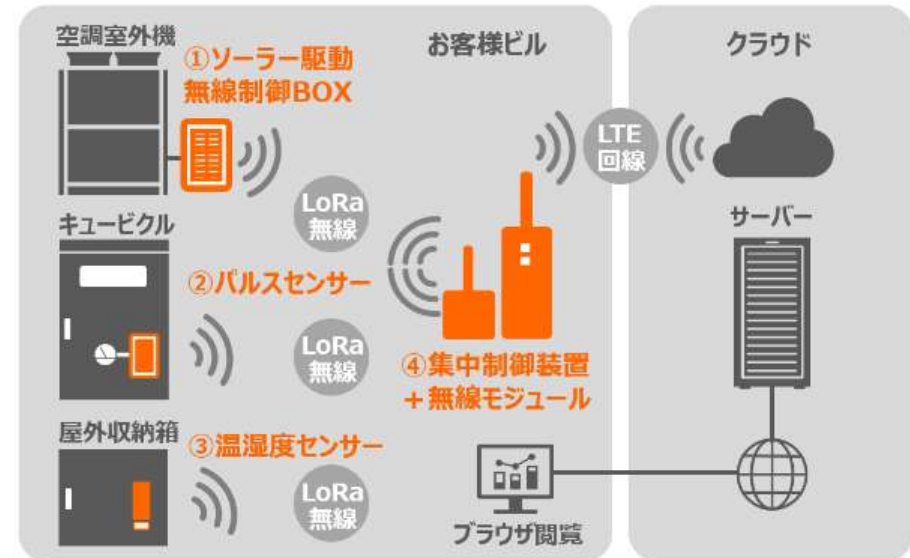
空調室外機

①ソーラー駆動
無線制御BOX

お客様ビル

クラウド

LTE
回線

LoRa
無線

キュービクル

サーバー

②パルスセンサー

LoRa
無線

④集中制御装置
＋無線モジュール

屋外収納箱

③温湿度センサー

LoRa
無線

ブラウザ閲覧